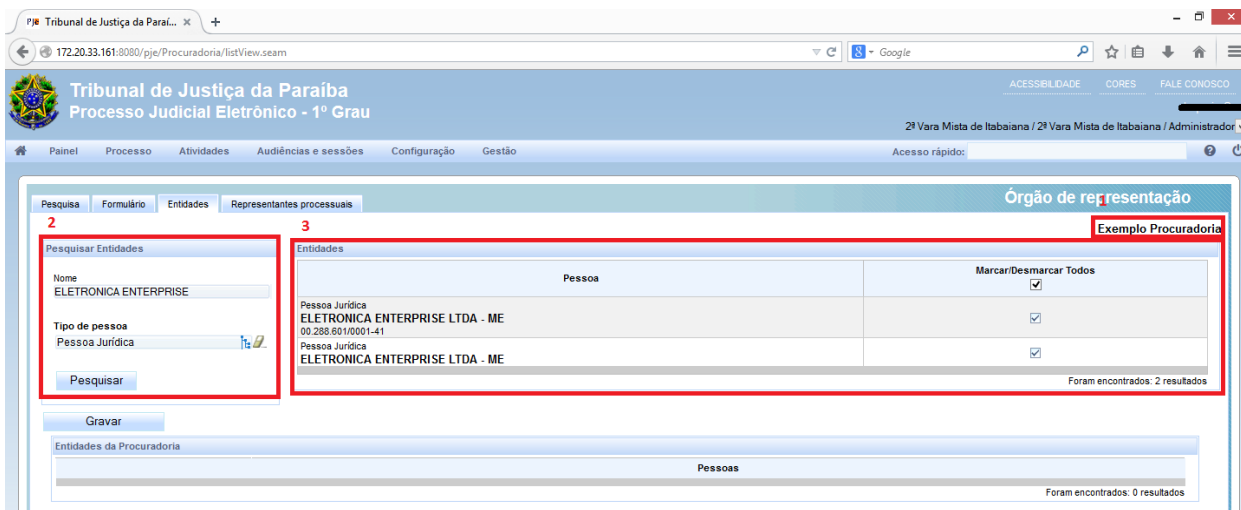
PJe Tribunal de Justiça da Paraí... ×

172.20.33.161:8080/pje/Procuradoria/listView.seam

Google

Tribunal de Justiça da Paraíba
Processo Judicial Eletrônico - 1º Grau

ACESSIBILIDADE CORES FALE CONOSCO

2ª Vara Mista de Itabaiana / 2ª Vara Mista de Itabaiana / Administrador

Painel Processo Atividades Audiências e sessões Configuração Gestão

Acesso rápido:

Pesquisa Formulário Entidades Representantes processuais

Órgão de representação

1

Exemplo Procuradoria

2

Pesquisar Entidades

Nome
ELETRONICA ENTERPRISE

Tipo de pessoa
Pessoa Jurídica

Pesquisar

3

Entidades

| Pessoa | Marcar/Desmarcar Todos |
|---|---|
| Pessoa Jurídica ELETRONICA ENTERPRISE LTDA - ME 00.288.601/0001-41 | ☑ |
| Pessoa Jurídica ELETRONICA ENTERPRISE LTDA - ME | ☑ |

Foram encontrados: 2 resultados

Gravar

Entidades da Procuradoria

| Pessoas |
|---|

Foram encontrados: 0 resultados